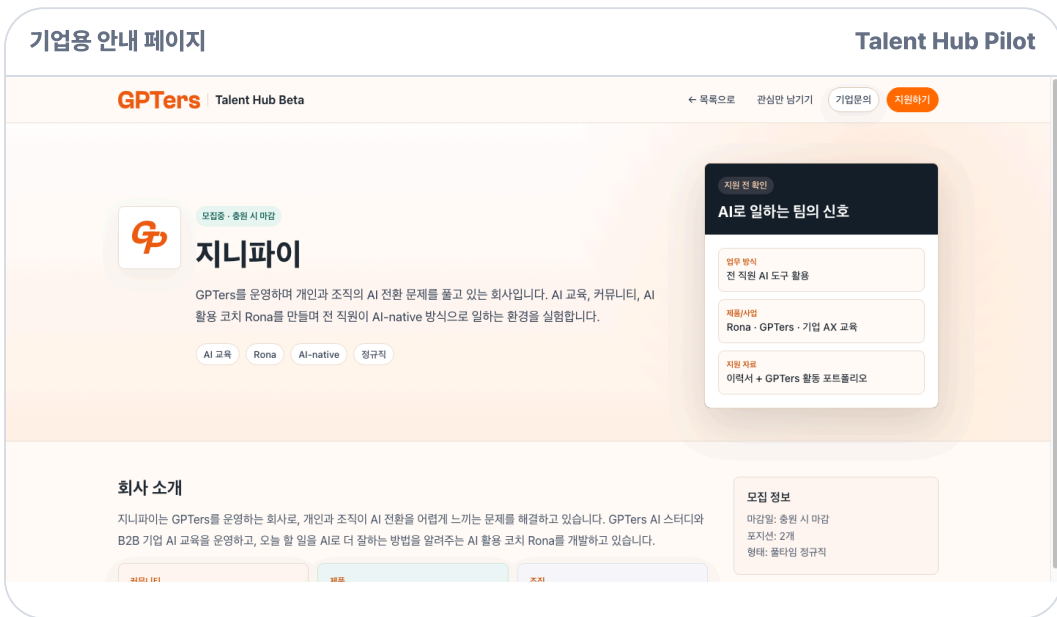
기업용 안내 페이지

Talent Hub Pilot

GPTers | Talent Hub Beta

← 목록으로 관심만 남기기 기업문의 지원하기

모집중 · 충원 시 마감

지니파이

GPTers를 운영하며 개인과 조직의 AI 전환 문제를 풀고 있는 회사입니다. AI 교육, 커뮤니티, AI 활용 코치 Rona를 만들며 전 직원이 AI-native 방식으로 일하는 환경을 실험합니다.

AI 교육 Rona AI-native 정규직

지원 전 확인

AI로 일하는 팀의 신호

업무 방식
전 직원 AI 도구 활용

제품/사업
Rona · GPTers · 기업 AX 교육

지원 자료
이력서 + GPTers 활동 포트폴리오

회사 소개

지니파이는 GPTers를 운영하는 회사로, 개인과 조직이 AI 전환을 어렵게 느끼는 문제를 해결하고 있습니다. GPTers AI 스터디와 B2B 기업 AI 교육을 운영하고, 오늘 할 일을 AI로 더 잘하는 방법을 알려주는 AI 활용 코치 Rona를 개발하고 있습니다.

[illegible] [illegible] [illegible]

모집 정보
마감일: 충원 시 마감
포지션: 2개
형태: 풀타임 정규직